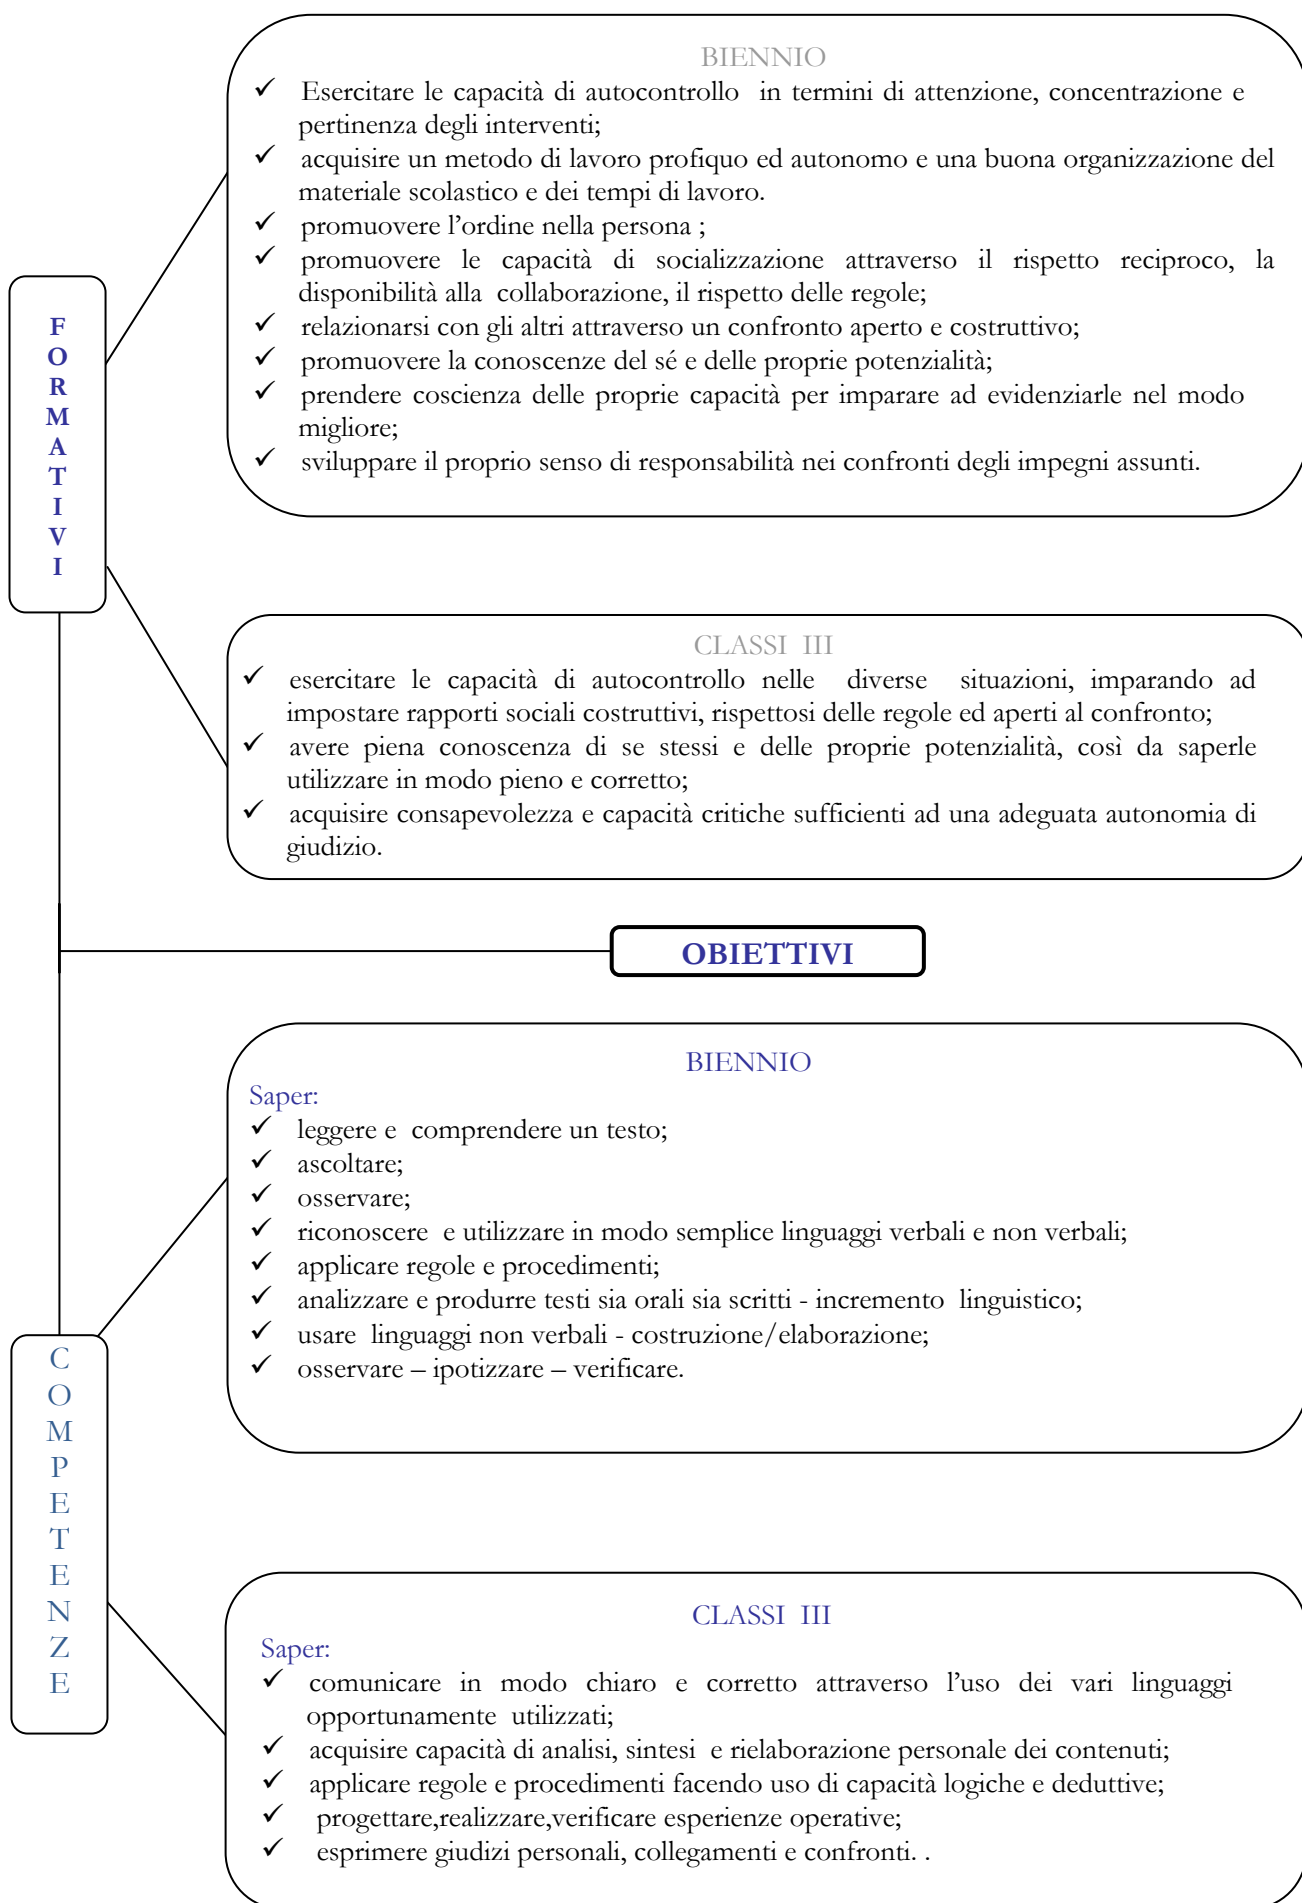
FORMATIVI

BIENNIO

✓ Esercitare le capacità di autocontrollo in termini di attenzione, concentrazione e pertinenza degli interventi;
✓ acquisire un metodo di lavoro profiquo ed autonomo e una buona organizzazione del materiale scolastico e dei tempi di lavoro.
✓ promuovere l'ordine nella persona ;
✓ promuovere le capacità di socializzazione attraverso il rispetto reciproco, la disponibilità alla collaborazione, il rispetto delle regole;
✓ relazionarsi con gli altri attraverso un confronto aperto e costruttivo;
✓ promuovere la conoscenze del sé e delle proprie potenzialità;
✓ prendere coscienza delle proprie capacità per imparare ad evidenziarle nel modo migliore;
✓ sviluppare il proprio senso di responsabilità nei confronti degli impegni assunti.

CLASSI III

✓ esercitare le capacità di autocontrollo nelle diverse situazioni, imparando ad impostare rapporti sociali costruttivi, rispettosi delle regole ed aperti al confronto;
✓ avere piena conoscenza di se stessi e delle proprie potenzialità, così da saperle utilizzare in modo pieno e corretto;
✓ acquisire consapevolezza e capacità critiche sufficienti ad una adeguata autonomia di giudizio.

OBIETTIVI

COMPETENZE

BIENNIO

Saper:
✓ leggere e comprendere un testo;
✓ ascoltare;
✓ osservare;
✓ riconoscere e utilizzare in modo semplice linguaggi verbali e non verbali;
✓ applicare regole e procedimenti;
✓ analizzare e produrre testi sia orali sia scritti - incremento linguistico;
✓ usare linguaggi non verbali - costruzione/elaborazione;
✓ osservare – ipotizzare – verificare.

CLASSI III

Saper:
✓ comunicare in modo chiaro e corretto attraverso l'uso dei vari linguaggi opportunamente utilizzati;
✓ acquisire capacità di analisi, sintesi e rielaborazione personale dei contenuti;
✓ applicare regole e procedimenti facendo uso di capacità logiche e deduttive;
✓ progettare,realizzare,verificare esperienze operative;
✓ esprimere giudizi personali, collegamenti e confronti. .